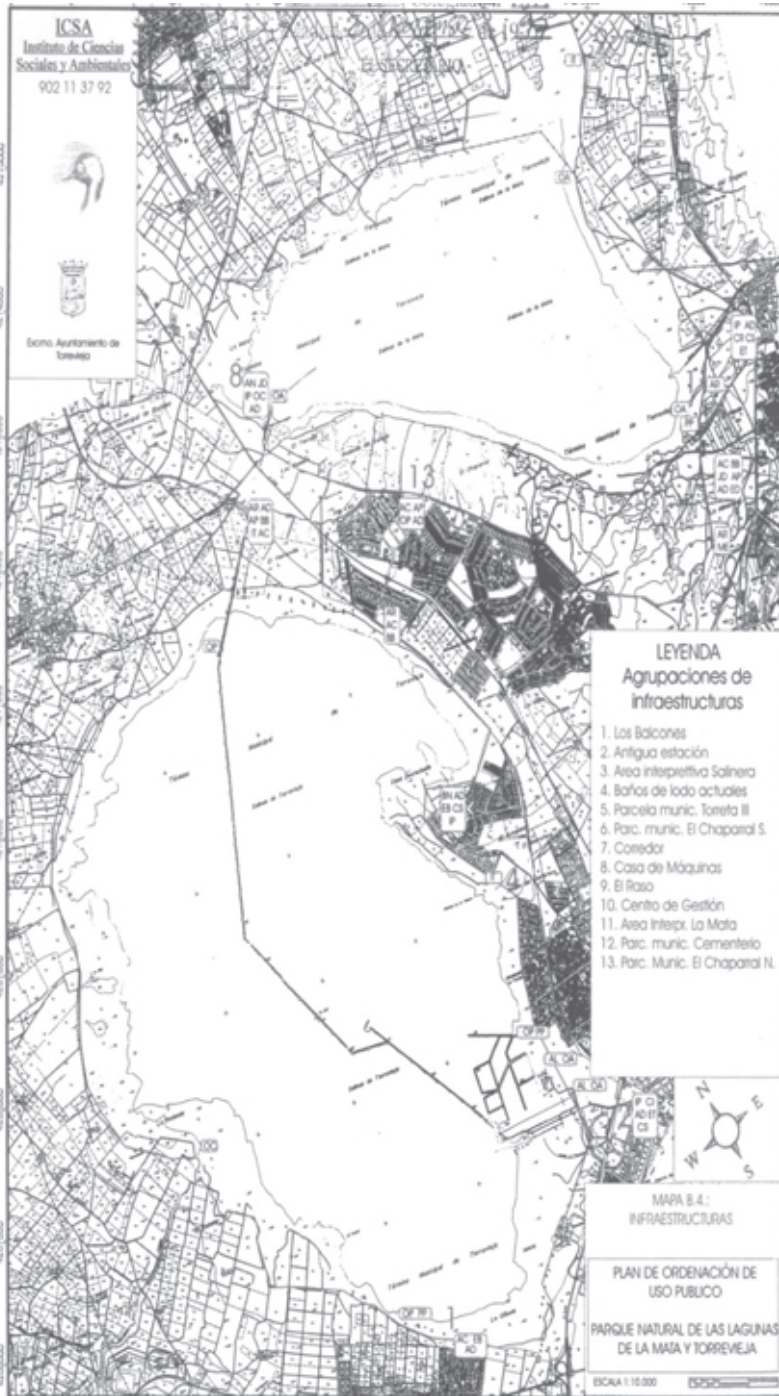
ICSA
Instituto de Ciencias
Sociales y Ambientales
902 11 37 92

Excmo. Ayuntamiento de Torrevieja

EL SECRETARIO

8

13

LEYENDA
Agrupaciones de infraestructuras

1. Los Balcones
2. Antigua estación
3. Area interpretiva Salinera
4. Baños de lodo actuales
5. Parcela munic. Torreta III
6. Parc. munic. El Chaparral S.
7. Corredor
8. Casa de Máquinas
9. El Raso
10. Centro de Gestión
11. Area Interpr. La Mata
12. Parc. munic. Cementerio
13. Parc. Munic. El Chaparral N.

N
E
W
S

MAPA B.4.:
INFRAESTRUCTURAS

PLAN DE ORDENACIÓN DE USO PUBLICO

PARQUE NATURAL DE LAS LAGUNAS DE LA MATA Y TORREVIEJA

ESCALA 1:10.000